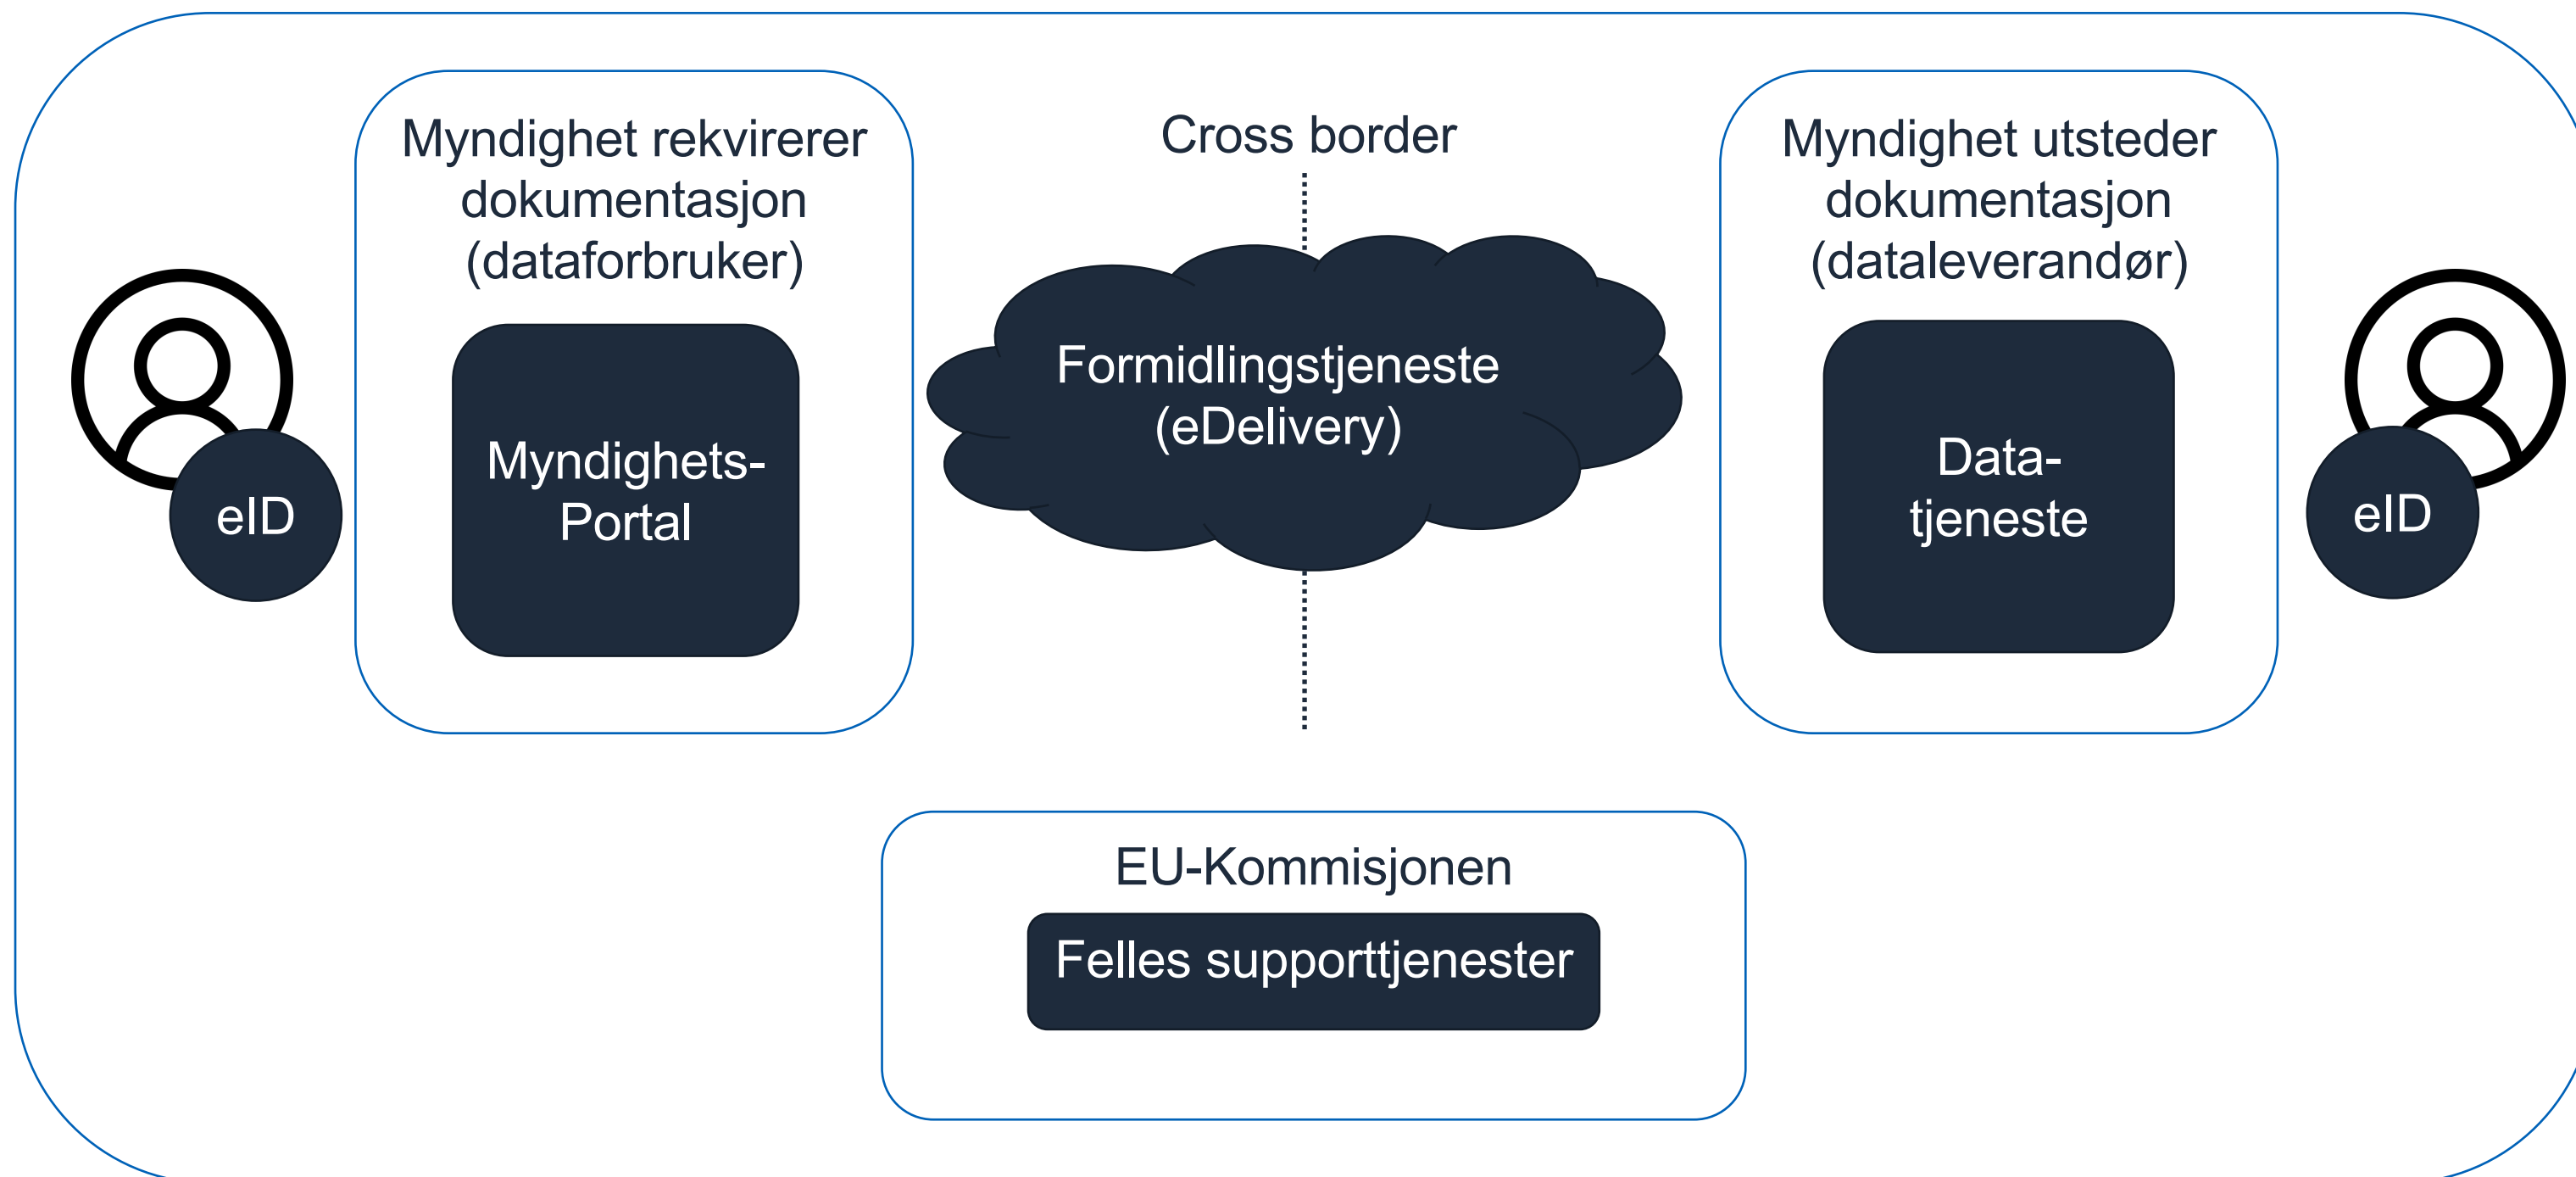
Myndighet rekvirerer dokumentasjon (dataforbruker)

Myndighets-Portal

eID

Cross border

Formidlingstjeneste (eDelivery)

Myndighet utsteder dokumentasjon (dataleverandør)

Data-tjeneste

eID

EU-Kommisjonen

Felles supporttjenester